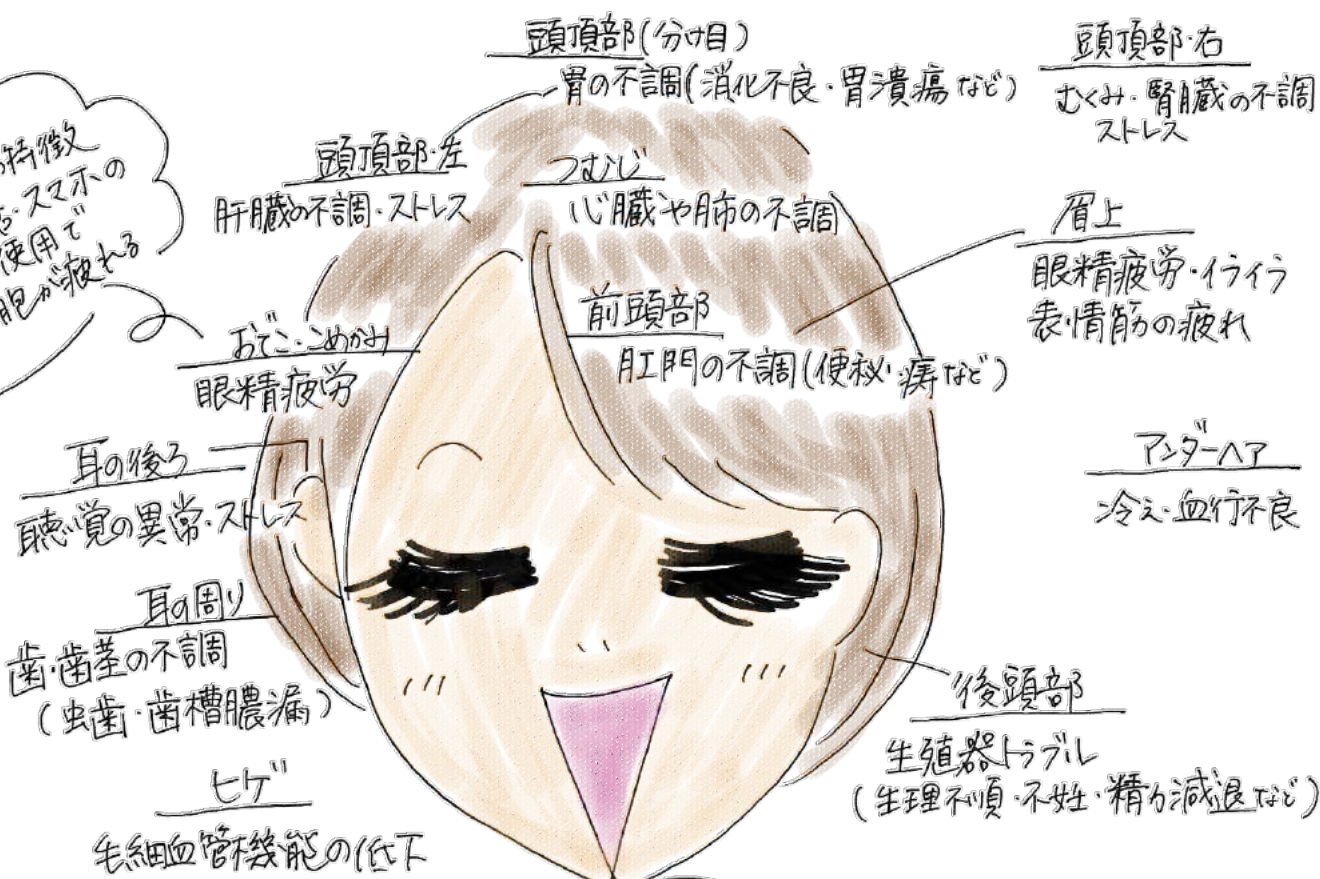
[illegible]特徴
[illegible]・スマホの
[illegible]使用で
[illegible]胞が疲れる

頭頂部(分け目)
胃の不調(消化不良・胃潰瘍など)

頭頂部・右
むくみ・腎臓の不調
ストレス

頭頂部・左
肝臓の不調・ストレス

つむじ
心臓や肺の不調

眉上
眼精疲労・イライラ
表情筋の疲れ

おでこ・こめかみ
眼精疲労

前頭部
肛門の不調(便秘・痔など)

耳の後ろ
聴覚の異常・ストレス

アンダーヘア
冷え・血行不良

耳の周り
歯・歯茎の不調
(虫歯・歯槽膿漏)

後頭部
生殖器トラブル
(生理不順・不妊・精力減退など)

ヒゲ
毛細血管機能の低下